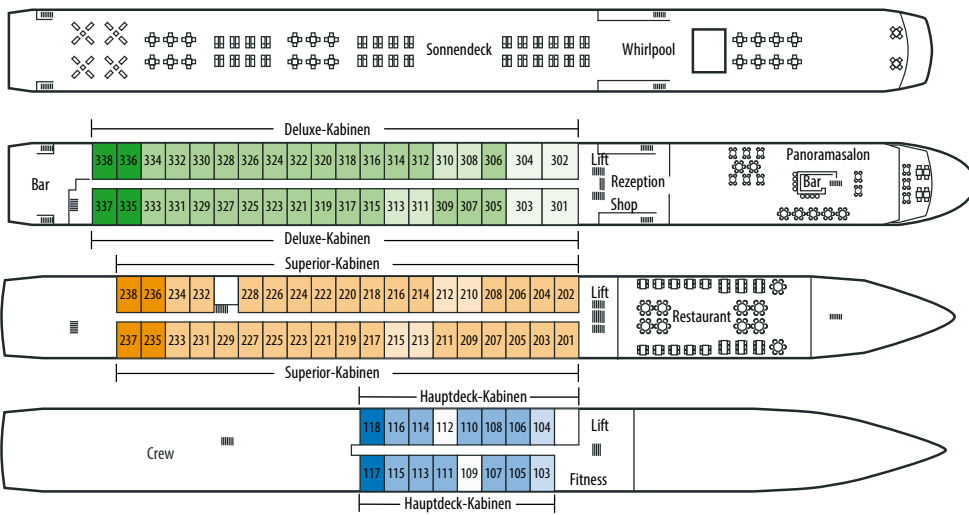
Sonnendeck
Whirlpool

Deluxe-Kabinen

338 336 334 332 330 328 326 324 322 320 318 316 314 312 310 308 306 304 302

Bar

337 335 333 331 329 327 325 323 321 319 317 315 313 311 309 307 305 303 301

Lift
Rezeption
Shop

Panoramasalon
Bar

Deluxe-Kabinen

Superior-Kabinen

238 236 234 232 228 226 224 222 220 218 216 214 212 210 208 206 204 202

237 235 233 231 229 227 225 223 221 219 217 215 213 211 209 207 205 203 201

Lift
Restaurant

Superior-Kabinen

Hauptdeck-Kabinen

118 116 114 112 110 108 106 104

Crew

117 115 113 111 109 107 105 103

Lift
Fitness

Hauptdeck-Kabinen